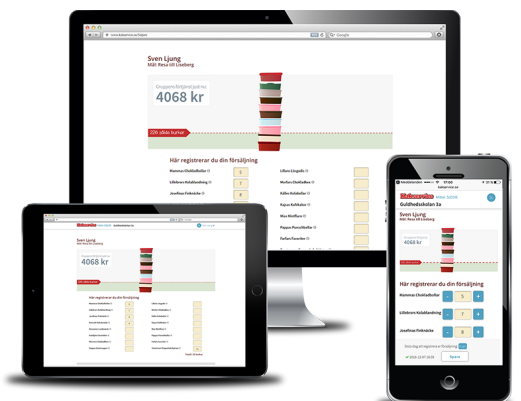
www.kakservice.se/hdjkm

Google

Sven Ljung
Mål: Resa till Liseberg

Gruppens försäljning just nu
4068 kr

100 sålda burkar

Här registrerar du din försäljning

Mammas Chokladbollar
Lillebrors Kolabländning
Josefines Flinkkräke
Lillans Lingvide
Morfars Chokladkex
Kållas Kolabollar
Kajsas Kaffekaker
Mias Mintflarn
Pappas Pomsitkollar
Farfars Favoriter

5
7
8

Kakservice
Guldhedsskolan 3a

Sven Ljung
Mål: Resa till Liseberg

Gruppens försäljning just nu
4068 kr

100 sålda burkar

Här registrerar du din försäljning

Mammas Chokladbollar
5
Lillebrors Kolabländning
7
Josefines Flinkkräke
8

Spara

17:00

Kakservice

Sven Ljung
Mål: Resa till Liseberg

4068 kr

Här registrerar du din försäljning